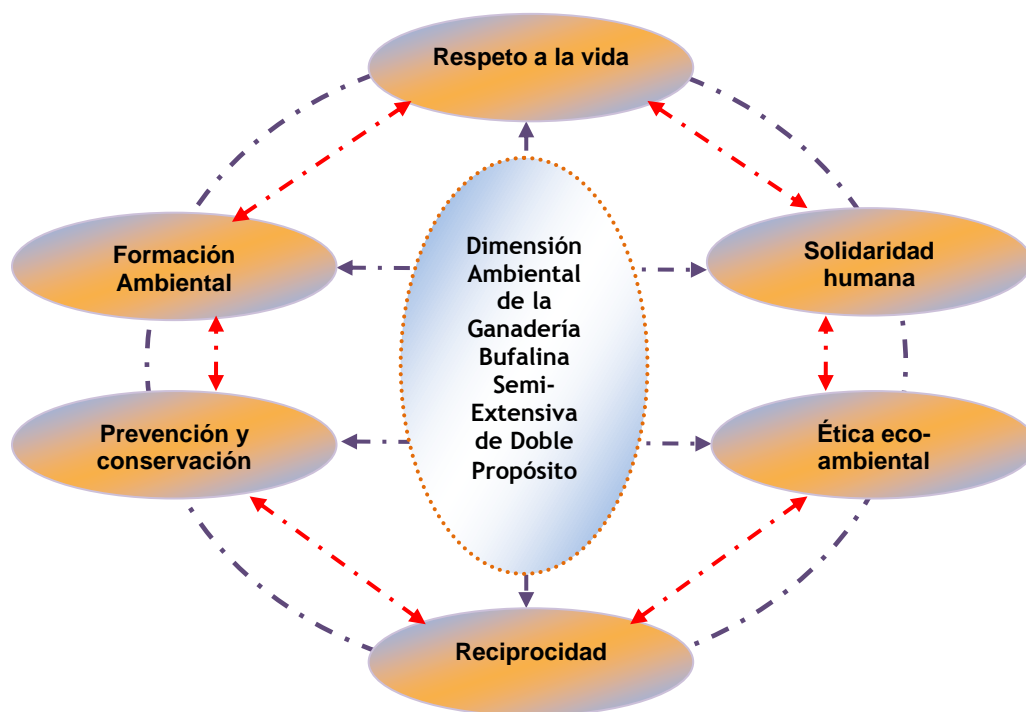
Respeto a la vida

Formación Ambiental

Dimensión Ambiental de la Ganadería Bufalina Semi-Extensiva de Doble Propósito

Solidaridad humana

Prevención y conservación

Ética eco-ambiental

Reciprocidad